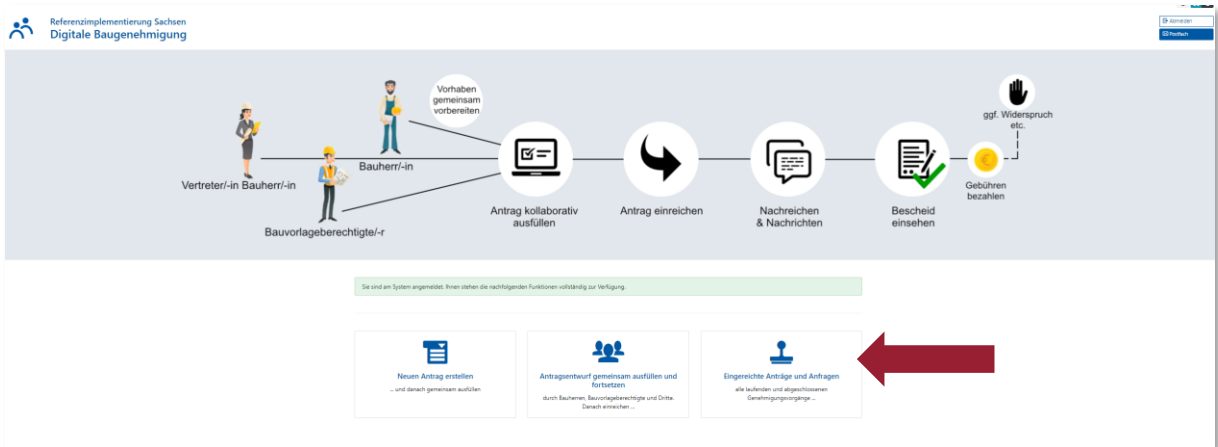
Referenzimplementierung Sachsen
Digitale Baugenehmigung

Abmelden
Postfach

Vorhaben gemeinsam vorbereiten

Bauherr/-in

Vertreter/-in Bauherr/-in

Bauvorlageberechtigte/-r

Antrag kollaborativ ausfüllen

Antrag einreichen

Nachreichen & Nachrichten

Bescheid einsehen

Gebühren bezahlen

ggf. Widerspruch etc.

Sie sind am System angemeldet. Ihnen stehen die nachfolgenden Funktionen vollständig zur Verfügung.

Neuen Antrag erstellen
... und danach gemeinsam ausfüllen

Antragsentwurf gemeinsam ausfüllen und fortsetzen
durch Bauherren, Bauvorlageberechtigte und Dritte. Danach einreichen ...

Eingereichte Anträge und Anfragen
alle laufenden und abgeschlossenen Genehmigungsvorgänge ...